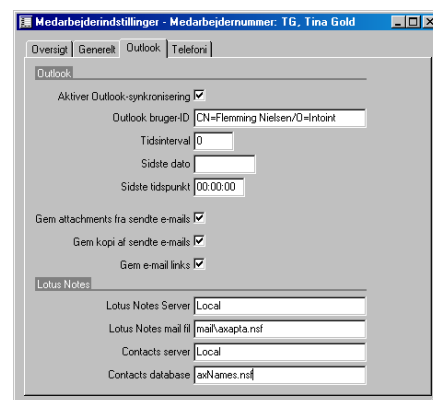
Medarbejderindstillinger - Medarbejdernummer: TG, Tina Gold

Oversigt | Generelt | Outlook | Telefoni

Outlook

Aktiver Outlook-synkronisering ☑

Outlook bruger-ID CN=Flemming Nielsen/O=Intoint

Tidsinterval 0

Sidste dato

Sidste tidspunkt 00:00:00

Gem attachments fra sendte e-mails ☑

Gem kopi af sendte e-mails ☑

Gem e-mail links ☑

Lotus Notes

Lotus Notes Server Local

Lotus Notes mail fil mail\axapta.nsf

Contacts server Local

Contacts database axNames.nsf